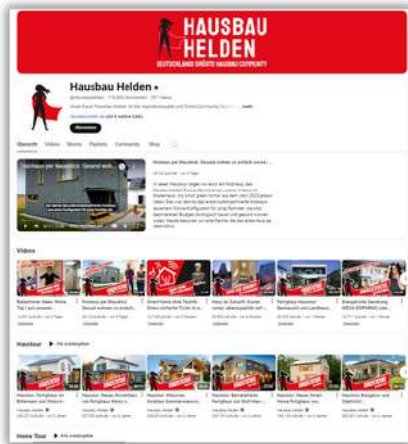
HAUSBAU HELDEN
DEUTSCHLANDS GRÖSSTE HAUSBAU COMMUNITY

Hausbau Helden
@hausbauhelden · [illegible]
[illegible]
Abonnieren

Übersicht Videos Shorts Playlists Community Shop

Hausbau per Baukasten: Gesund wohnen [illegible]

Videos

Haustour ▶ Alle wiedergeben

Home Tour ▶ Alle wiedergeben